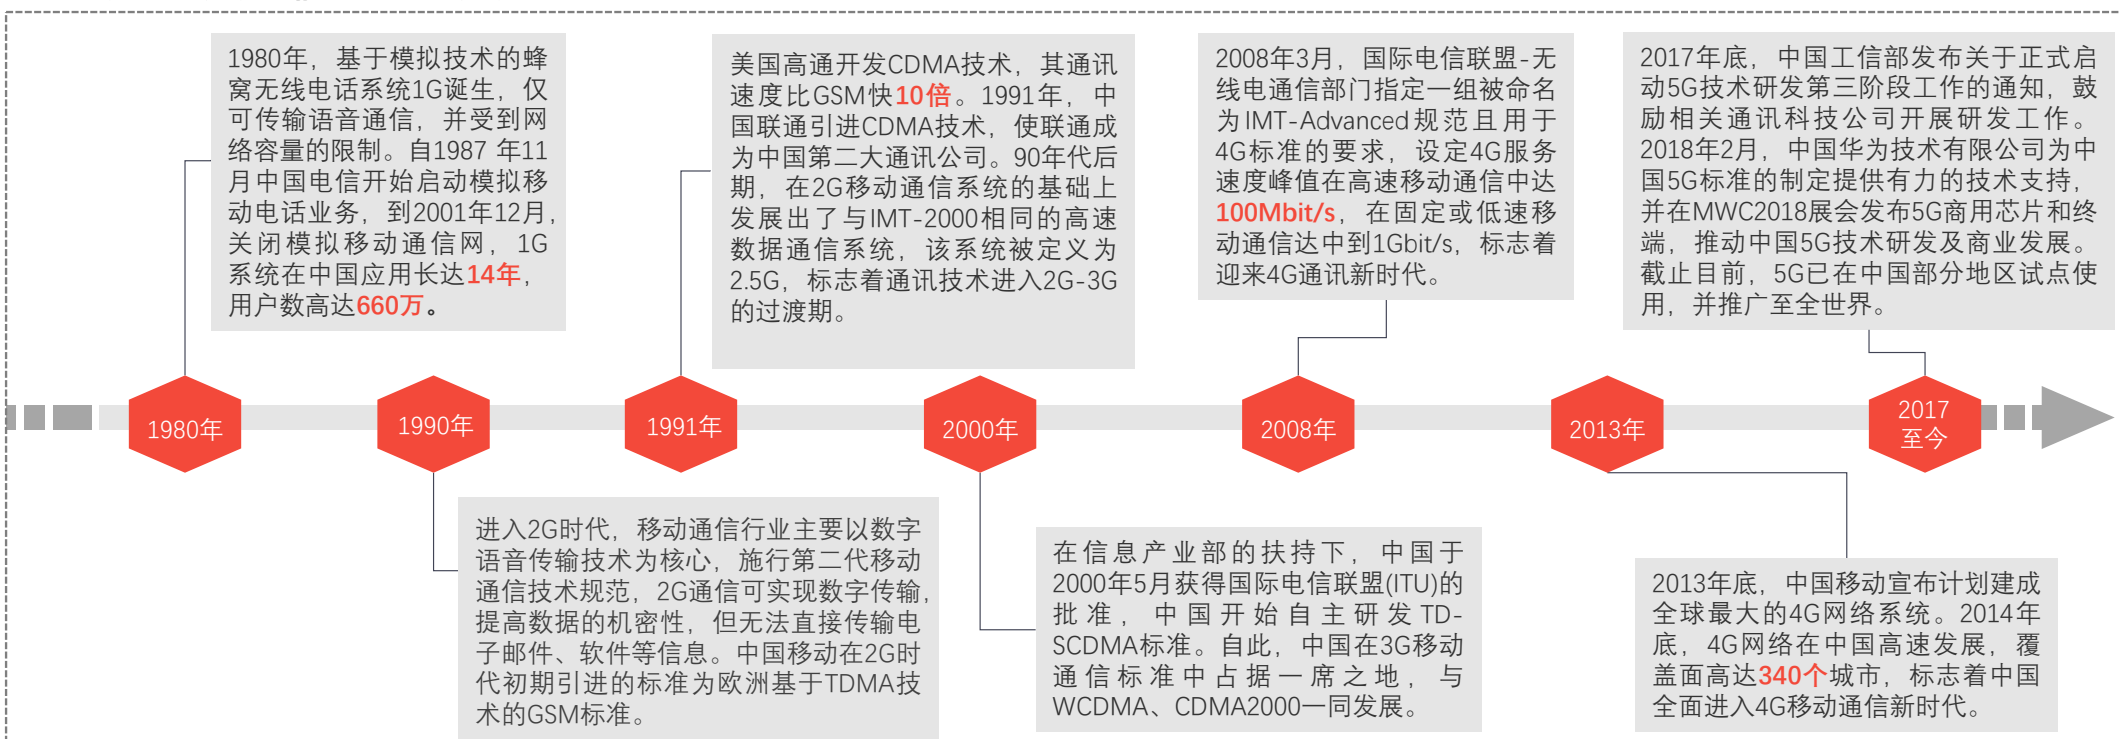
1980年，基于模拟技术的蜂窝无线电话系统1G诞生，仅可传输语音通信，并受到网络容量的限制。自1987 年11月中国电信开始启动模拟移动电话业务，到2001年12月，关闭模拟移动通信网，1G系统在中国应用长达14年，用户数高达660万。

美国高通开发CDMA技术，其通讯速度比GSM快10倍。1991年，中国联通引进CDMA技术，使联通成为中国第二大通讯公司。90年代后期，在2G移动通信系统的基础上发展出了与IMT-2000相同的高速数据通信系统，该系统被定义为2.5G，标志着通讯技术进入2G-3G的过渡期。

2008年3月，国际电信联盟-无线电通信部门指定一组被命名为IMT-Advanced规范且用于4G标准的要求，设定4G服务速度峰值在高速移动通信中达100Mbit/s，在固定或低速移动通信达中到1Gbit/s，标志着迎来4G通讯新时代。

2017年底，中国工信部发布关于正式启动5G技术研发第三阶段工作的通知，鼓励相关通讯科技公司开展研发工作。2018年2月，中国华为技术有限公司为中国5G标准的制定提供有力的技术支持，并在MWC2018展会发布5G商用芯片和终端，推动中国5G技术研发及商业发展。截止目前，5G已在中国部分地区试点使用，并推广至全世界。

1980年

1990年

1991年

2000年

2008年

2013年

2017
至今

进入2G时代，移动通信行业主要以数字语音传输技术为核心，施行第二代移动通信技术规范，2G通信可实现数字传输，提高数据的机密性，但无法直接传输电子邮件、软件等信息。中国移动在2G时代初期引进的标准为欧洲基于TDMA技术的GSM标准。

在信息产业部的扶持下，中国于2000年5月获得国际电信联盟(ITU)的批准，中国开始自主研发TD-SCDMA标准。自此，中国在3G移动通信标准中占据一席之地，与WCDMA、CDMA2000一同发展。

2013年底，中国移动宣布计划建成全球最大的4G网络系统。2014年底，4G网络在中国高速发展，覆盖面高达340个城市，标志着中国全面进入4G移动通信新时代。